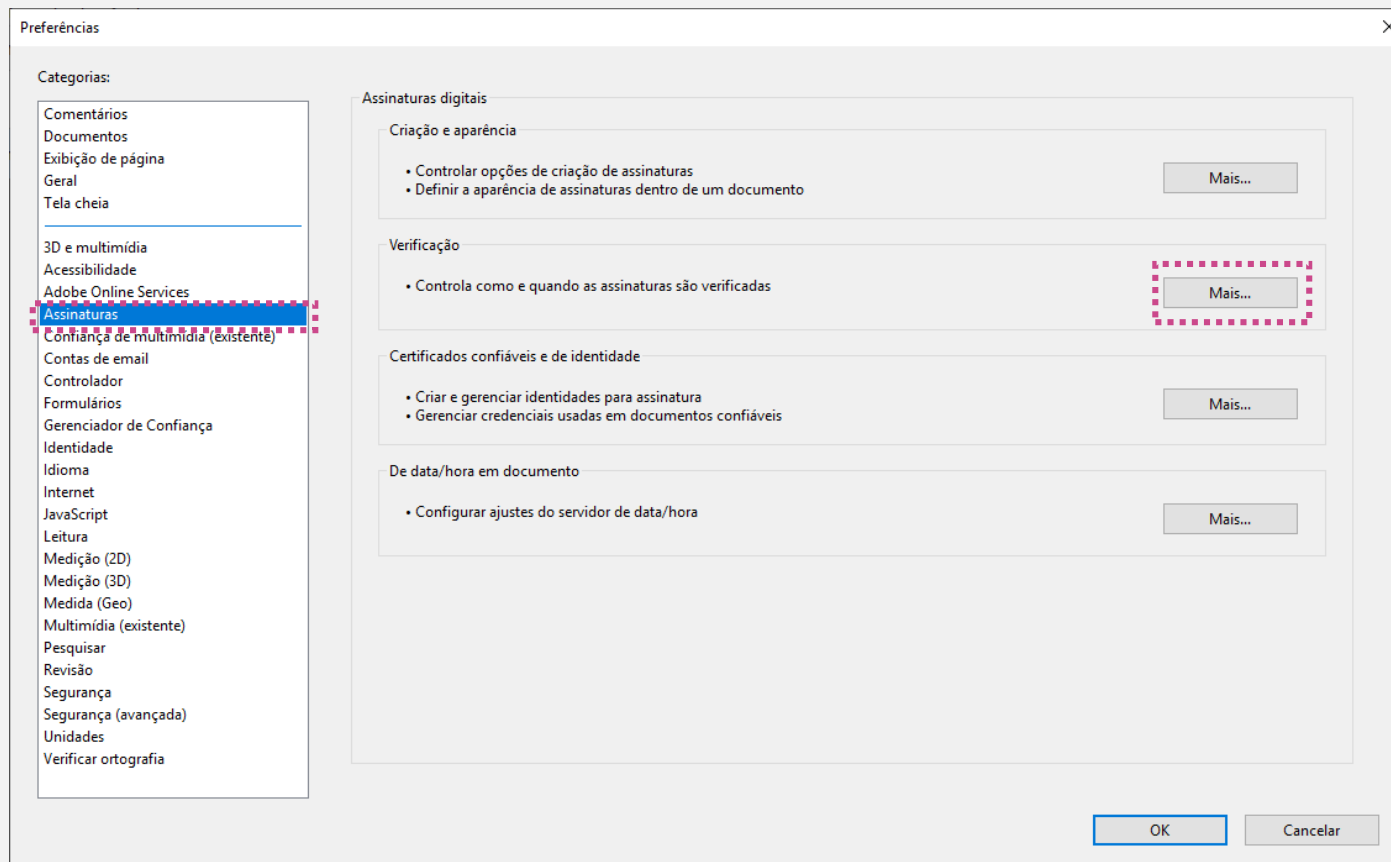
Preferências

Categorias:

Comentários
Documentos
Exibição de página
Geral
Tela cheia

3D e multimídia
Acessibilidade
Adobe Online Services
Assinaturas
Confiança de multimídia (existente)
Contas de email
Controlador
Formulários
Gerenciador de Confiança
Identidade
Idioma
Internet
JavaScript
Leitura
Medição (2D)
Medição (3D)
Medida (Geo)
Multimídia (existente)
Pesquisar
Revisão
Segurança
Segurança (avançada)
Unidades
Verificar ortografia

Assinaturas digitais

Criação e aparência
• Controlar opções de criação de assinaturas
• Definir a aparência de assinaturas dentro de um documento
Mais...

Verificação
• Controla como e quando as assinaturas são verificadas
Mais...

Certificados confiáveis e de identidade
• Criar e gerenciar identidades para assinatura
• Gerenciar credenciais usadas em documentos confiáveis
Mais...

De data/hora em documento
• Configurar ajustes do servidor de data/hora
Mais...

OK
Cancelar